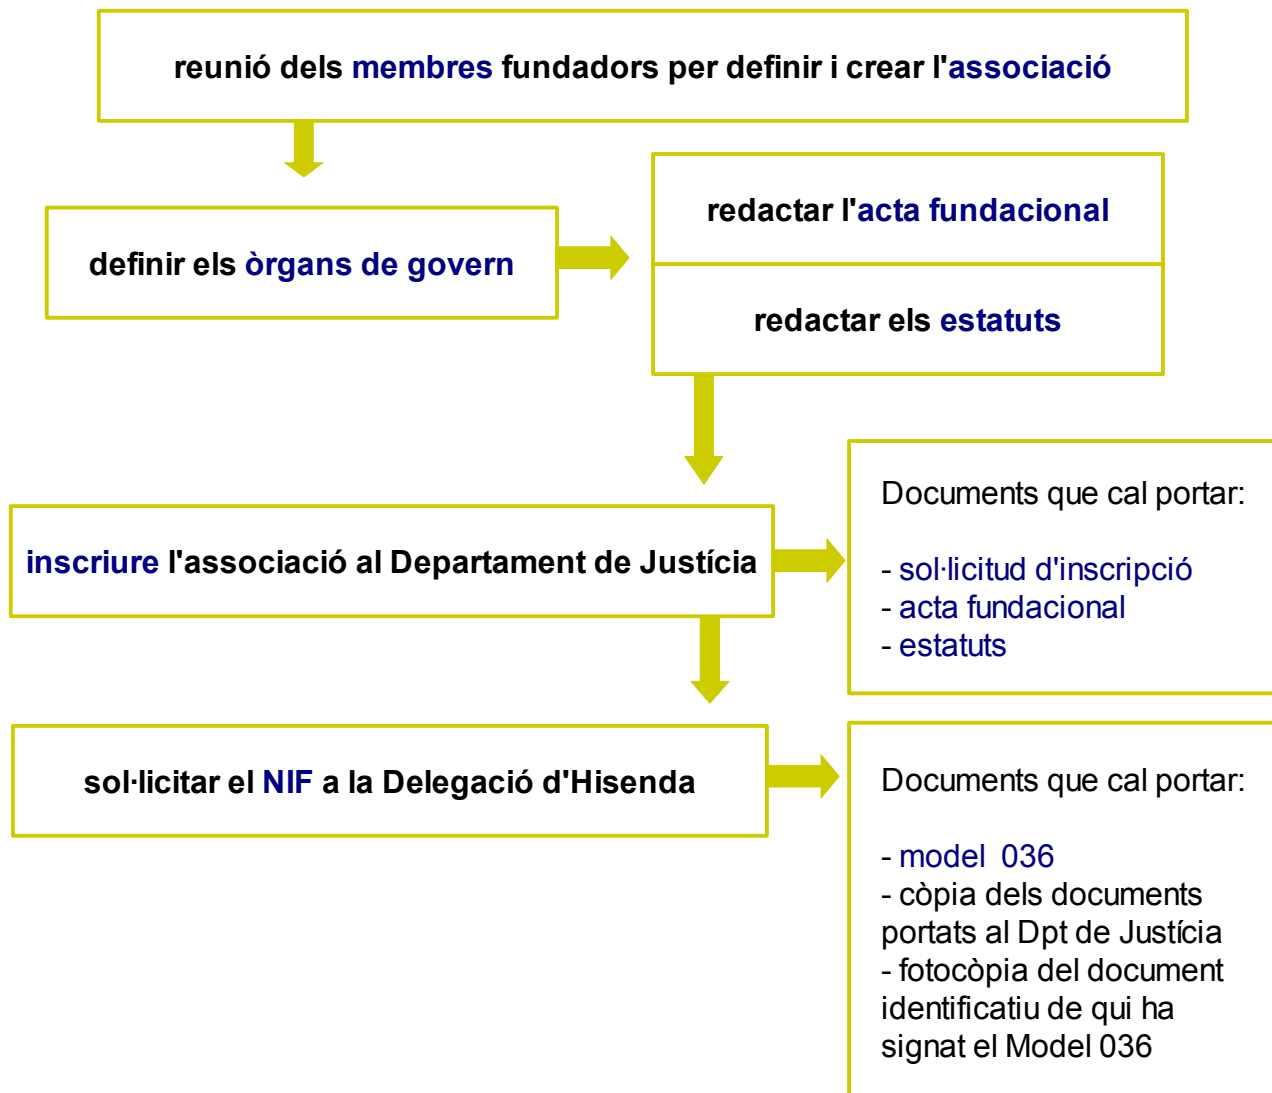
reunió dels membres fundadors per definir i crear l'associació

definir els òrgans de govern

redactar l'acta fundacional

redactar els estatuts

inscriure l'associació al Departament de Justícia

Documents que cal portar:

- sol·licitud d'inscripció
- acta fundacional
- estatuts

sol·licitar el NIF a la Delegació d'Hisenda

Documents que cal portar:

- model 036
- còpia dels documents portats al Dpt de Justícia
- fotocòpia del document identificatiu de qui ha signat el Model 036